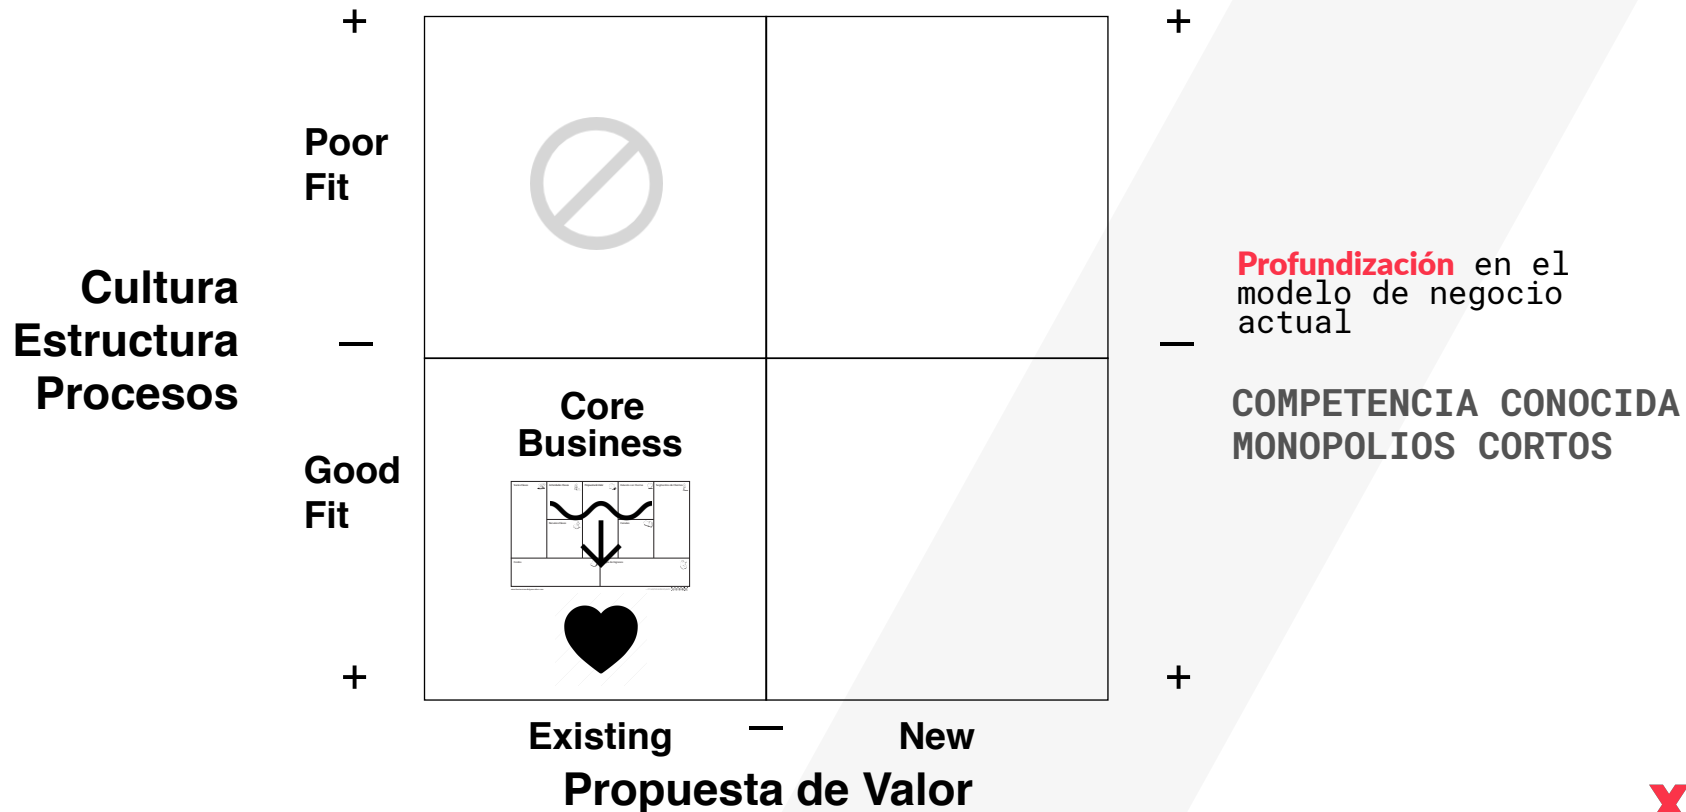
+

+

Poor Fit

Cultura Estructura Procesos

—

—

Profundización en el modelo de negocio actual

COMPETENCIA CONOCIDA
MONOPOLIOS CORTOS

Core Business

Good Fit

+

+

Existing — New

Propuesta de Valor